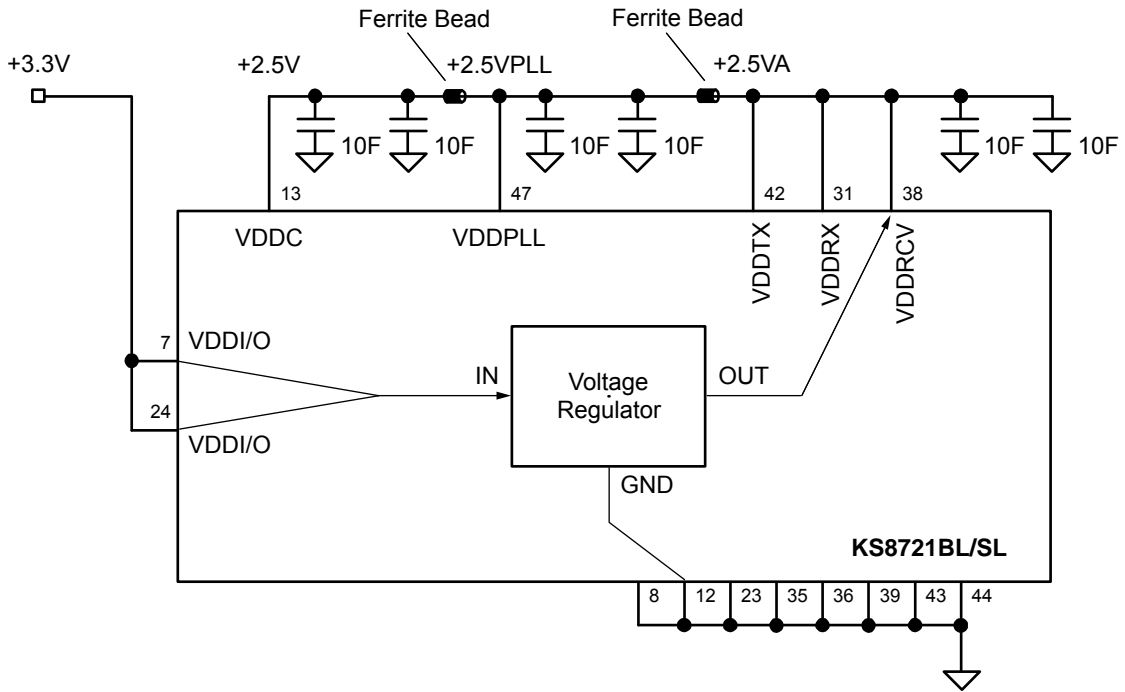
Ferrite Bead
Ferrite Bead
+3.3V
+2.5V
+2.5VPLL
+2.5VA
10F 10F 10F 10F 10F 10F
13
47
42
31
38
VDDC
VDDPLL
VDDTX
VDDRX
VDDRCV
7
VDDI/O
24
VDDI/O
IN
Voltage
Regulator
OUT
GND
KS8721BL/SL
8
12
23
35
36
39
43
44